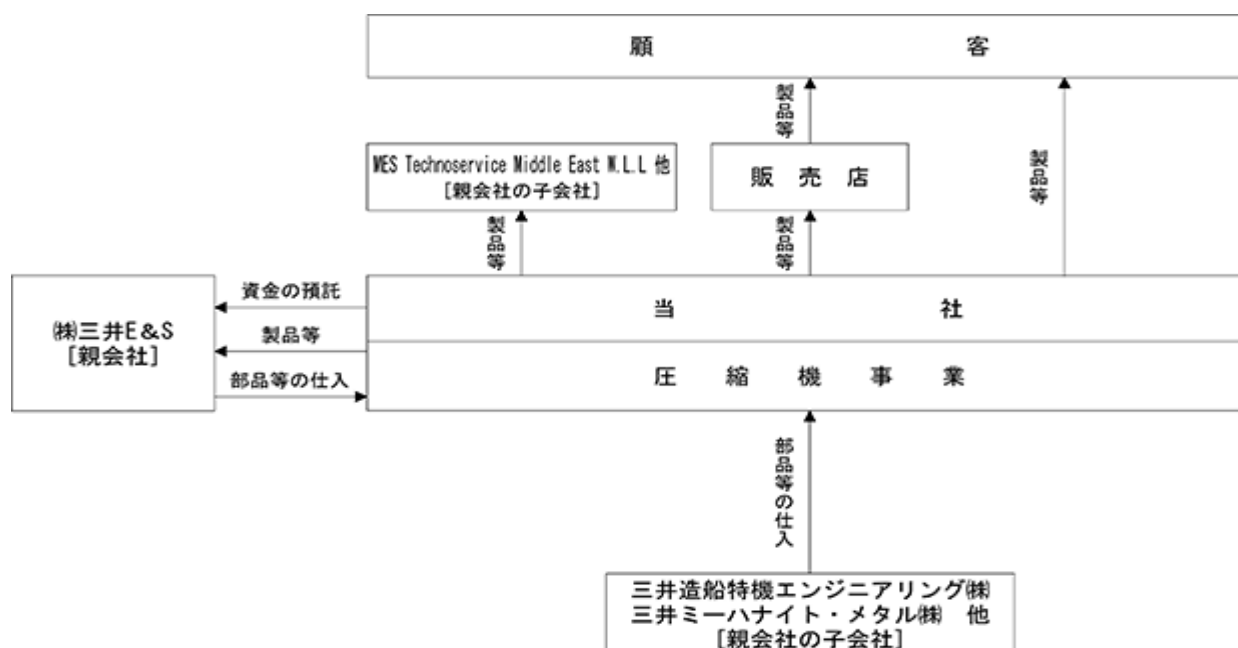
顧　　客

製品等

MES Technoservice Middle East W.L.L 他
［親会社の子会社］

販　売　店

製品等

製品等

製品等

㈱三井E＆S
［親会社］

資金の預託

製品等

部品等の仕入

当　　社

圧　縮　機　事　業

部品等の仕入

三井造船特機エンジニアリング㈱
三井ミーハナイト・メタル㈱　他
［親会社の子会社］